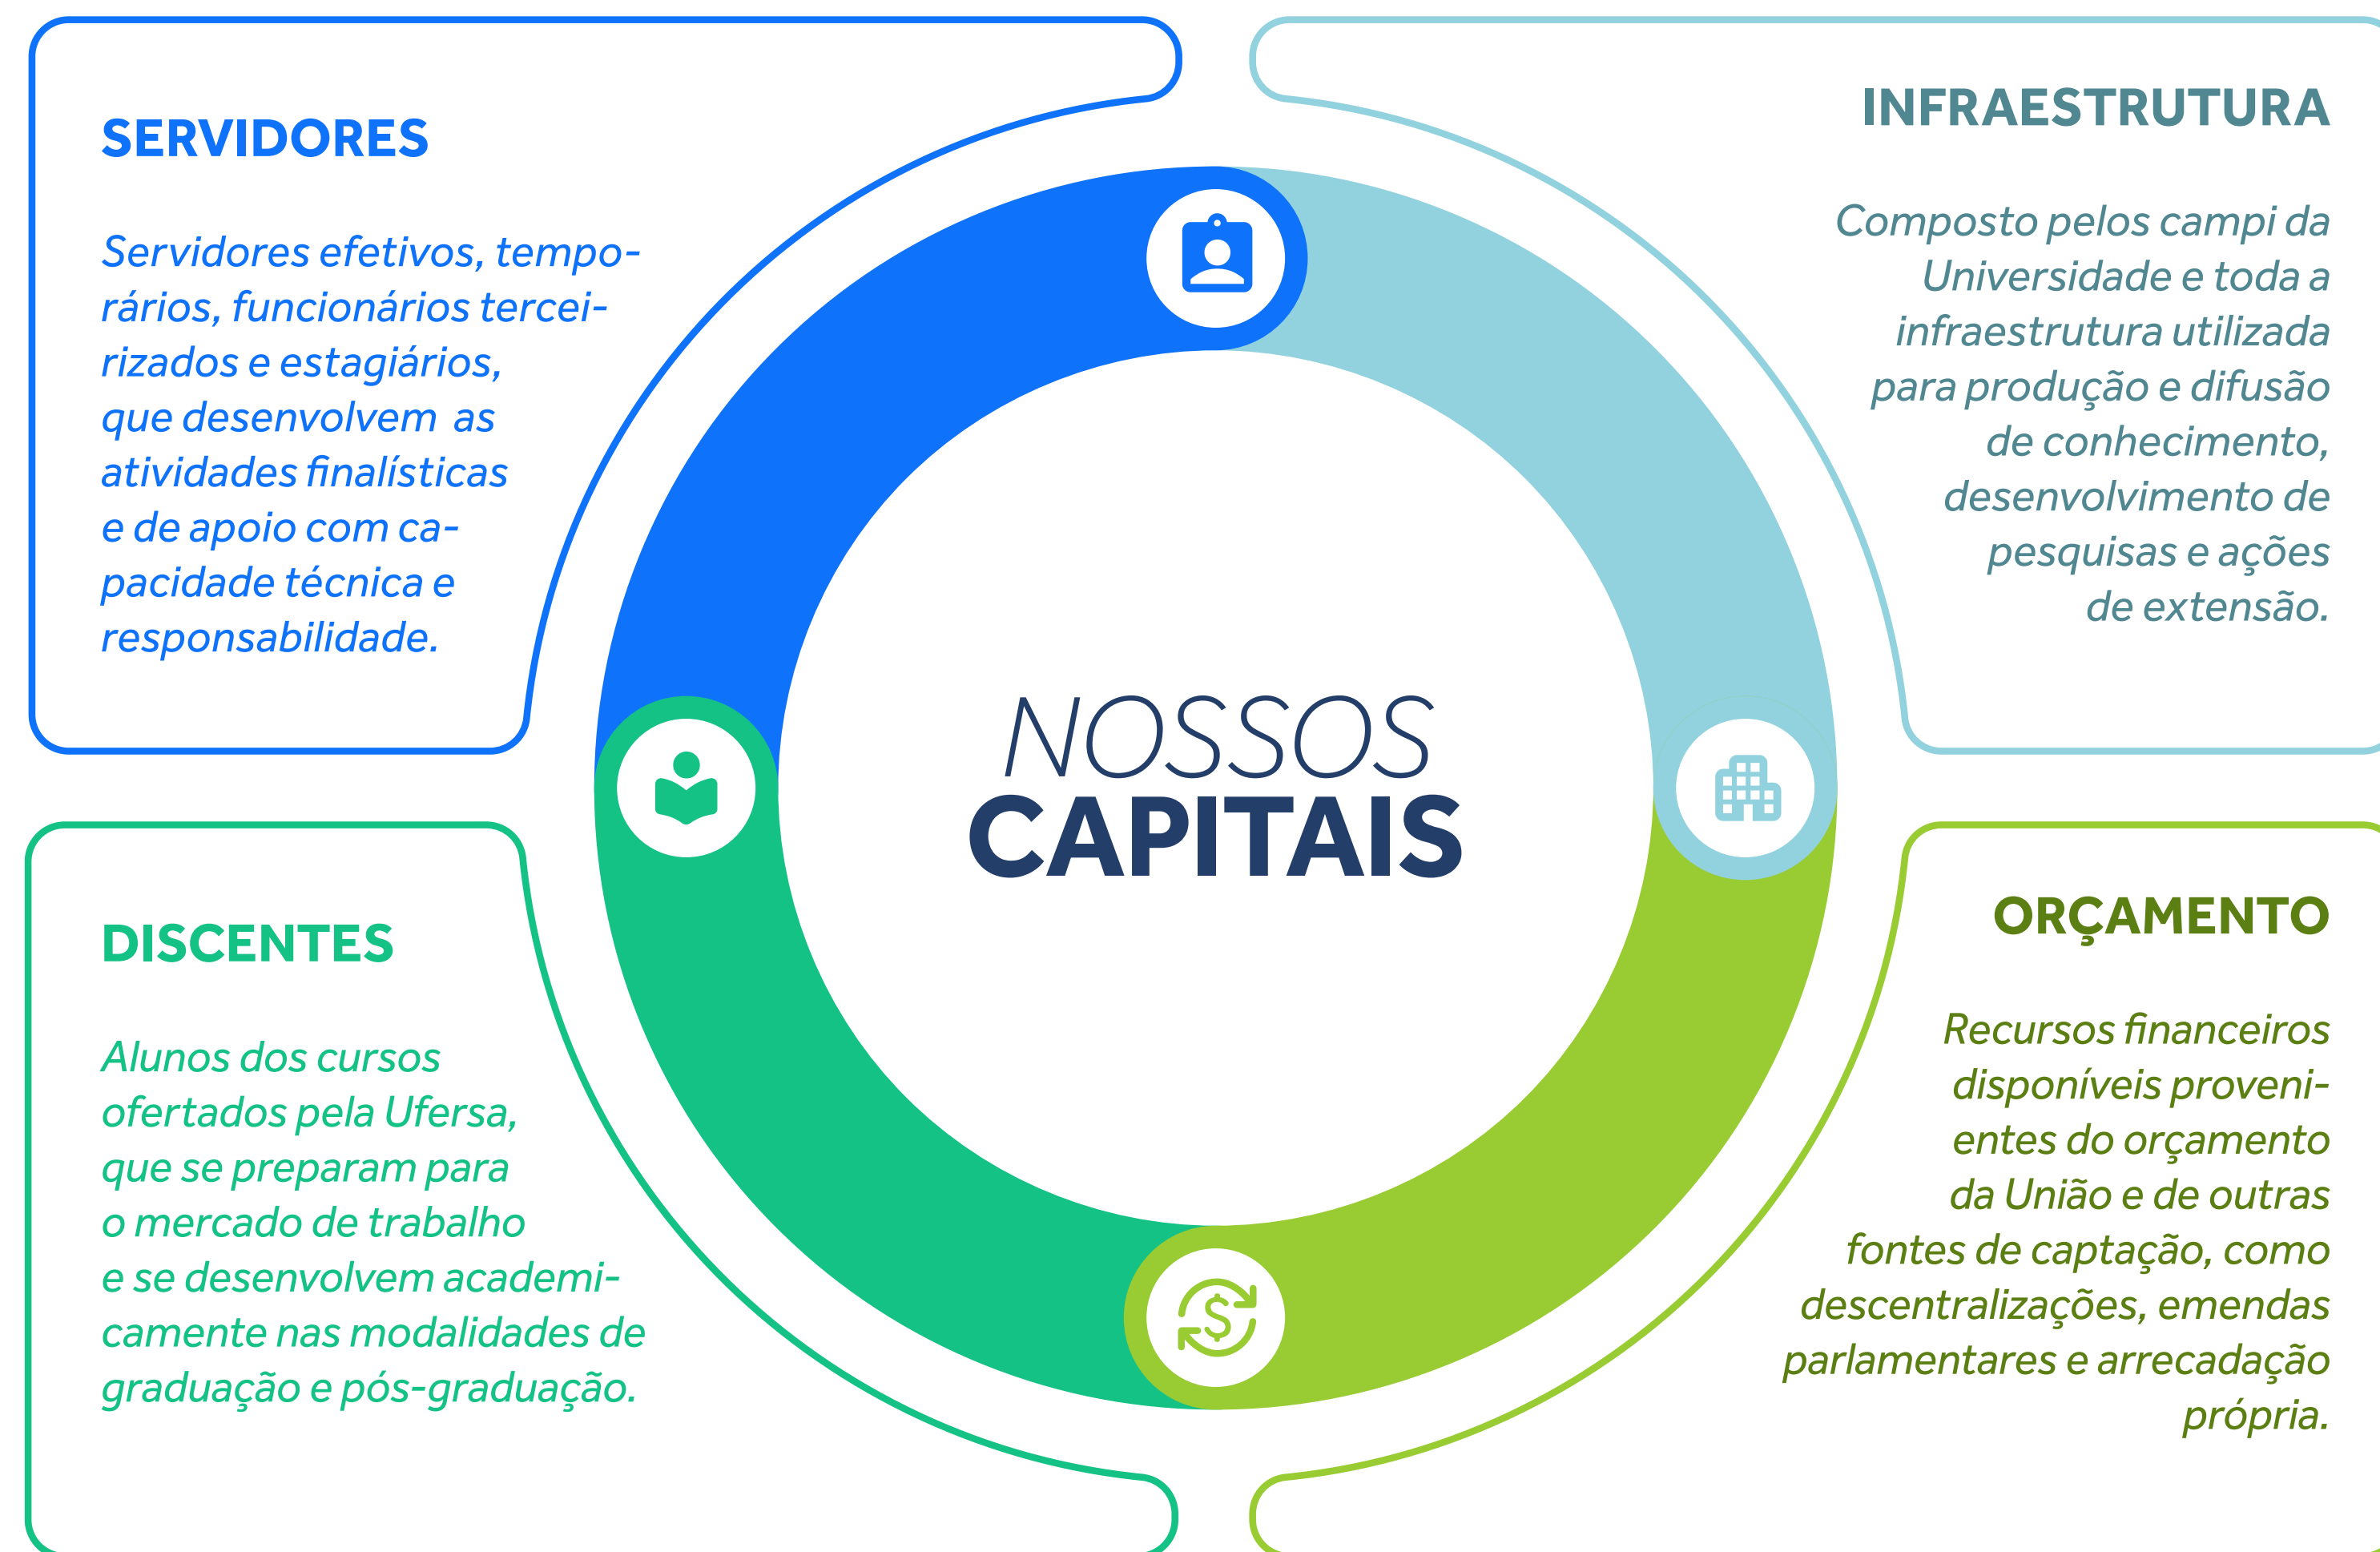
SERVIDORES

Servidores efetivos, temporários, funcionários terceirizados e estagiários, que desenvolvem as atividades finalísticas e de apoio com capacidade técnica e responsabilidade.

INFRAESTRUTURA

Composto pelos campi da Universidade e toda a infraestrutura utilizada para produção e difusão de conhecimento, desenvolvimento de pesquisas e ações de extensão.

NOSSOS
CAPITAIS

DISCENTES

Alunos dos cursos ofertados pela Ufersa, que se preparam para o mercado de trabalho e se desenvolvem academicamente nas modalidades de graduação e pós-graduação.

ORÇAMENTO

Recursos financeiros disponíveis provenientes do orçamento da União e de outras fontes de captação, como descentralizações, emendas parlamentares e arrecadação própria.